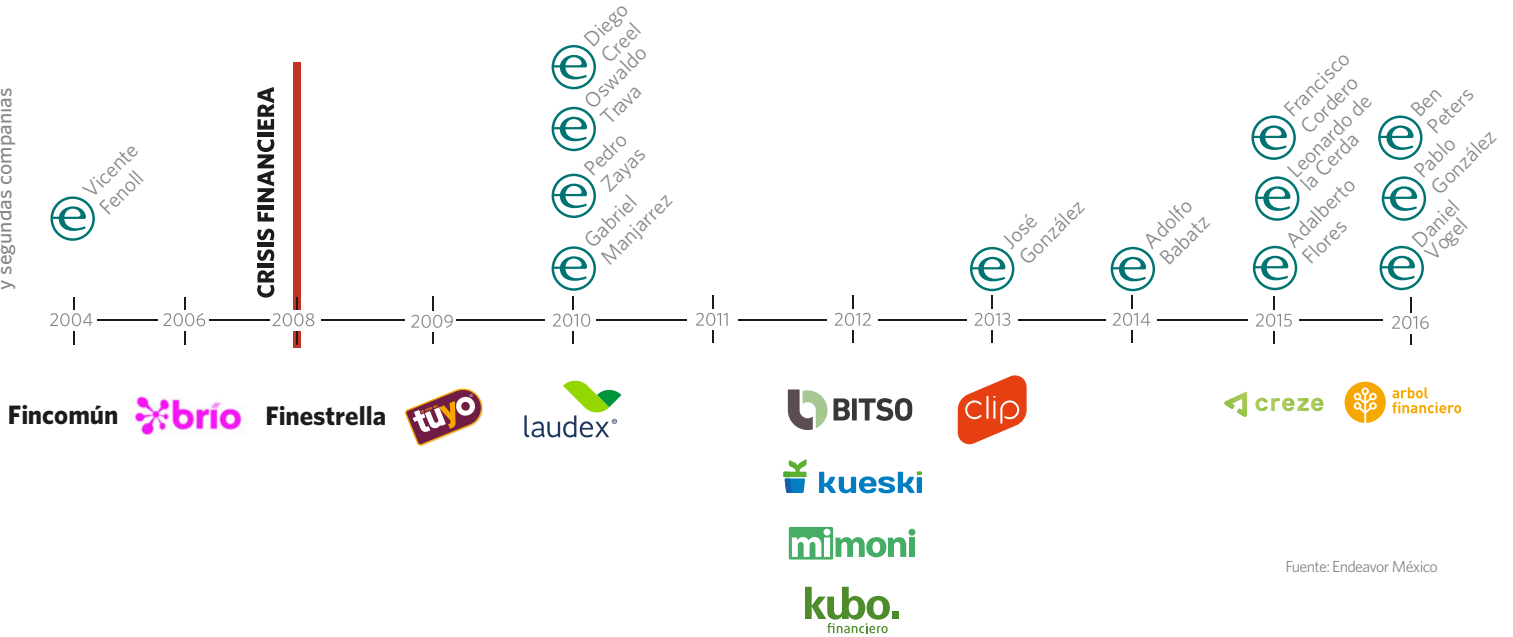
y segundas compañías

CRISIS FINANCIERA

Vicente Fenoll

Diego Creel
Oswaldo Trava
Pedro Zayas
Gabriel Manjarrez

José González

Adolfo Babatz

Francisco Cordero
Leonardo de la Cerda
Adalberto Flores

Ben Peters
Pablo González
Daniel Vogel

2004 2006 2008 2009 2010 2011 2012 2013 2014 2015 2016

Fincomún brío Finestrella tuyo laudex BITSO kueski mimoni kubo. financiero clip creze arbol financiero

Fuente: Endeavor México